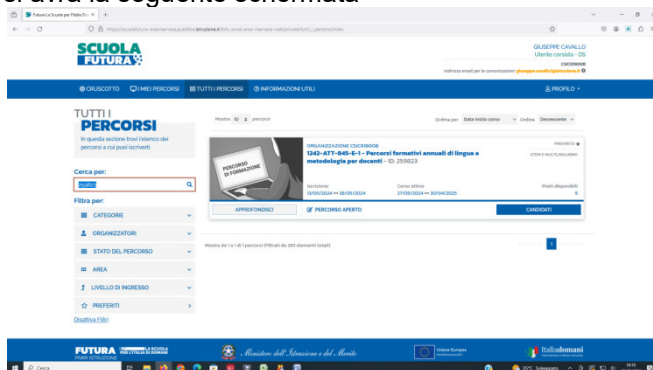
si avrà la seguente schermata

Futura La Scuola per l'Italia Di ×

https://scuolafutura.pubblica.istruzione.it/tutti-percorsi/index

SCUOLA FUTURA

GIUSEPPE CAVALLO
Utente censito - DS
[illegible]
Indirizzo email per le comunicazioni: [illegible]

CRUSCOTTO | I MIEI PERCORSI | TUTTI I PERCORSI | INFORMAZIONI UTILI | PROFILO

TUTTI I PERCORSI
In questa sezione trovi l'elenco dei percorsi a cui puoi iscriverti

Cerca per:
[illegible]

Filtra per:
CATEGORIE
ORGANIZZATORI
STATO DEL PERCORSO
AREA
LIVELLO DI INGRESSO
PREFERITI
Disattiva Filtri

Mostra 10 percorsi
Ordina per Data inizio corso | Ordine Decrescente

PERCORSO DI FORMAZIONE
ORGANIZZAZIONE: CSIC81800B
1242-ATT-845-E-1 - Percorsi formativi annuali di lingua e metodologia per docenti - ID: 259823
PREFERITO
UTENTE MULTIPLO/UNICO
Iscrizione 13/05/2024 ↔ 26/05/2024
Corso attivo 27/05/2024 ↔ 30/04/2025
Posti disponibili 9
APPROFONDISCI | PERCORSO APERTO | CANDIDATI

Mostra da 1 a 1 di 1 percorsi (filtrati da 393 elementi totali)
1

FUTURA LA SCUOLA PER L'ITALIA DI DOMANI
Ministero dell'Istruzione e del Merito
Unione Europea
Italiadomani

Cerca
20°C Soleggiato